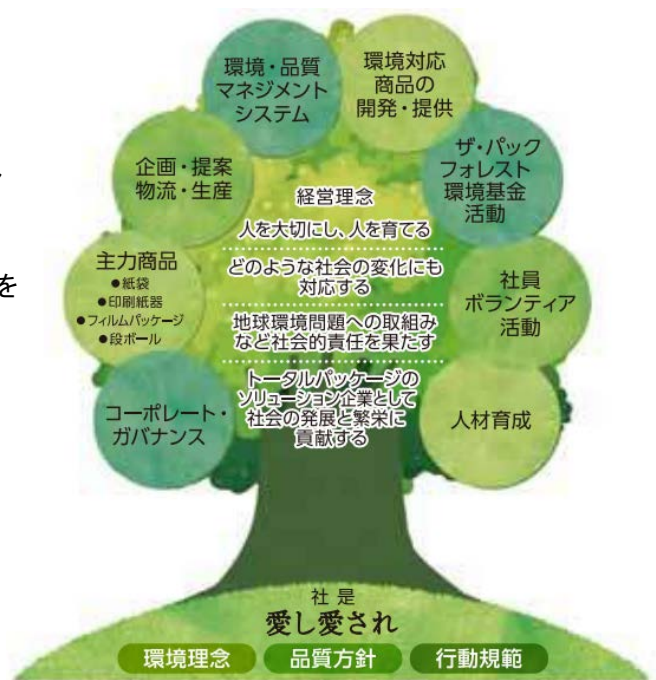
環境・品質マネジメントシステム

環境対応商品の開発・提供

企画・提案物流・生産

ザ・パックフォレスト環境基金活動

経営理念

人を大切にし、人を育てる

どのような社会の変化にも対応する

地球環境問題への取組みなど社会的責任を果たす

トータルパッケージのソリューション企業として社会の発展と繁栄に貢献する

主力商品
●紙袋
●印刷紙器
●フィルムパッケージ
●段ボール

社員ボランティア活動

コーポレート・ガバナンス

人材育成

社是
愛し愛され

環境理念 品質方針 行動規範

を